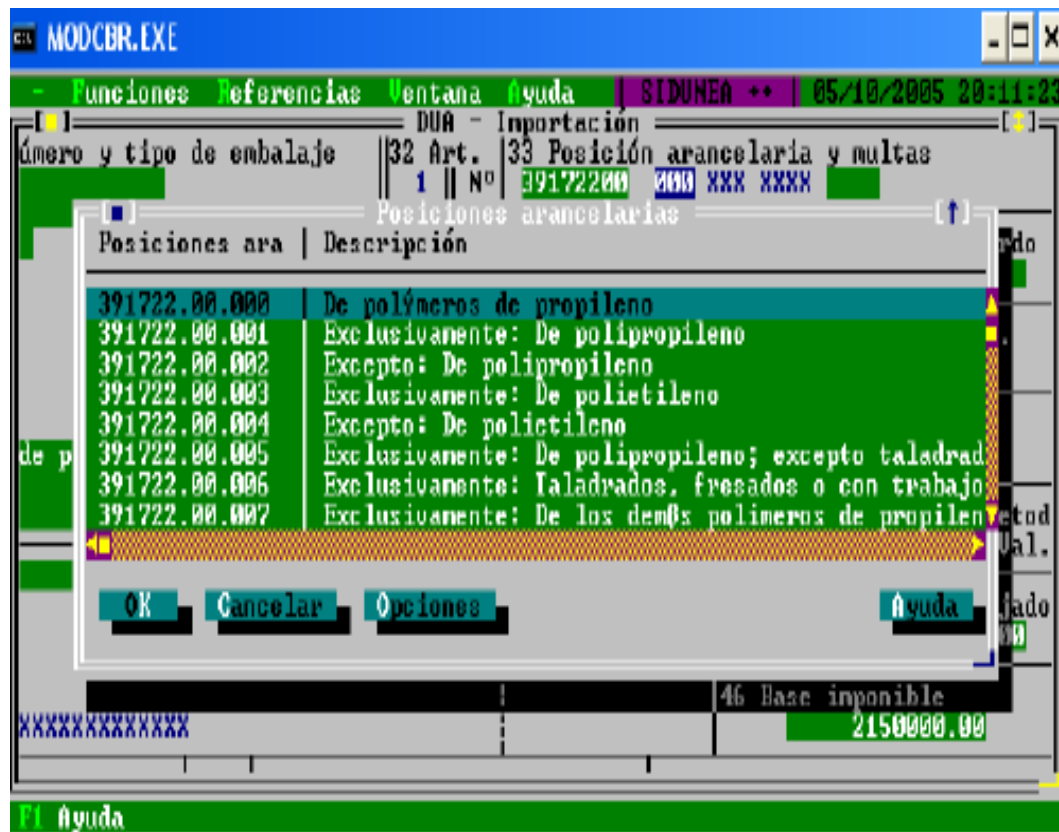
MODCBR.EXE

- Funciones Referencias Ventana Ayuda | SIDUNEA ++ | 05/10/2005 20:11:23

DUA - Importación

úmero y tipo de embalaje | 32 Art. 1 | Nº | 33 Posición arancelaria y multas 39172200 000 XXX XXXX

Posiciones arancelarias

| Posiciones ara | Descripción |
|---|---|
| 391722.00.000 | De polýmeros de propileno |
| 391722.00.001 | Exclusivamente: De polipropileno |
| 391722.00.002 | Excepto: De polipropileno |
| 391722.00.003 | Exclusivamente: De polietileno |
| 391722.00.004 | Excepto: De polietileno |
| 391722.00.005 | Exclusivamente: De polipropileno; excepto taladrad |
| 391722.00.006 | Exclusivamente: Taladrados, fresados o con trabajo |
| 391722.00.007 | Exclusivamente: De los dem0s polimeros de propilen |

OK Cancelar Opciones Ayuda

ndo

de p

etod Val.

ado

46 Base imponible

XXXXXXXXXXXX

2150000.00

F1 Ayuda